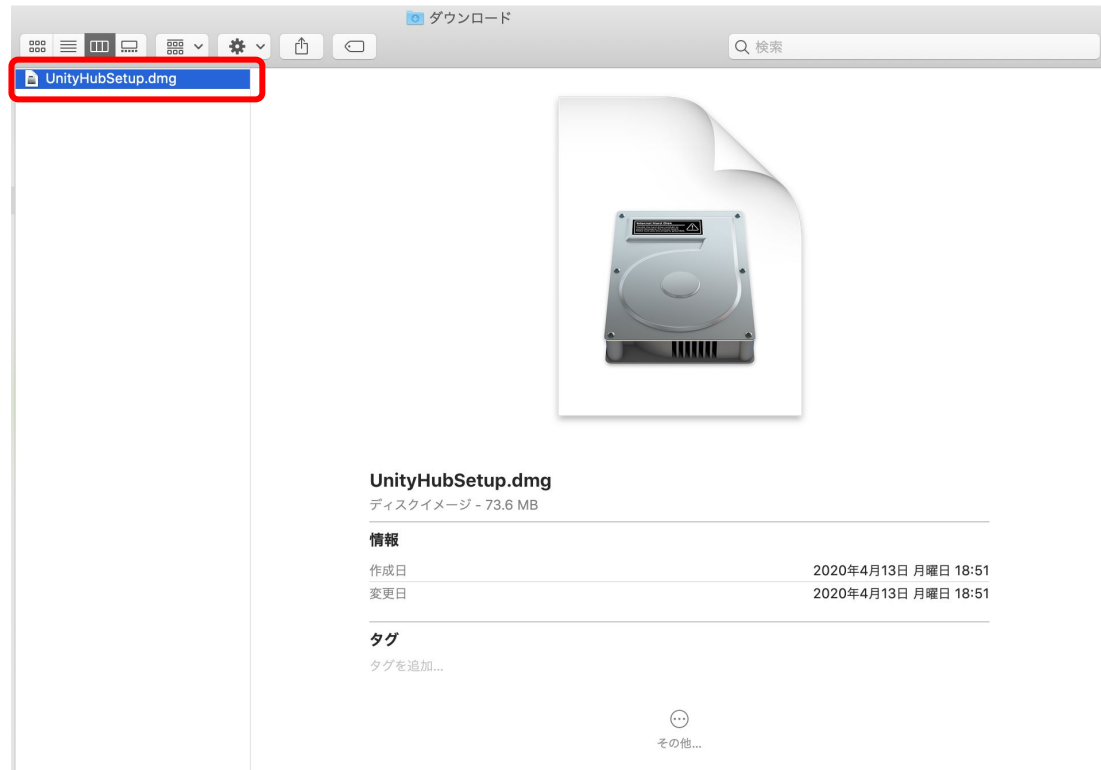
ダウンロード

検索

UnityHubSetup.dmg

UnityHubSetup.dmg
ディスクイメージ - 73.6 MB

情報

| 作成日 | 2020年4月13日 月曜日 18:51 |
|---|---|
| 変更日 | 2020年4月13日 月曜日 18:51 |

タグ

タグを追加...

その他...